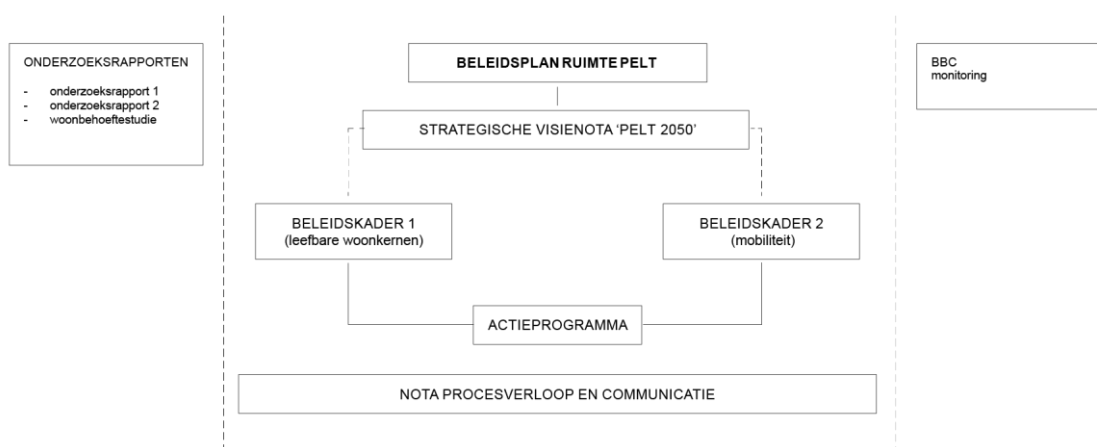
ONDERZOEKSRAPPORTEN

- onderzoeksrapport 1
- onderzoeksrapport 2
- woonbehoeftestudie

BELEIDSPLAN RUIMTE PELT

STRATEGISCHE VISIENOTA ‘PELT 2050’

BELEIDSKADER 1
(leefbare woonkernen)

BELEIDSKADER 2
(mobiliteit)

ACTIEPROGRAMMA

NOTA PROCESVERLOOP EN COMMUNICATIE

BBC
monitoring